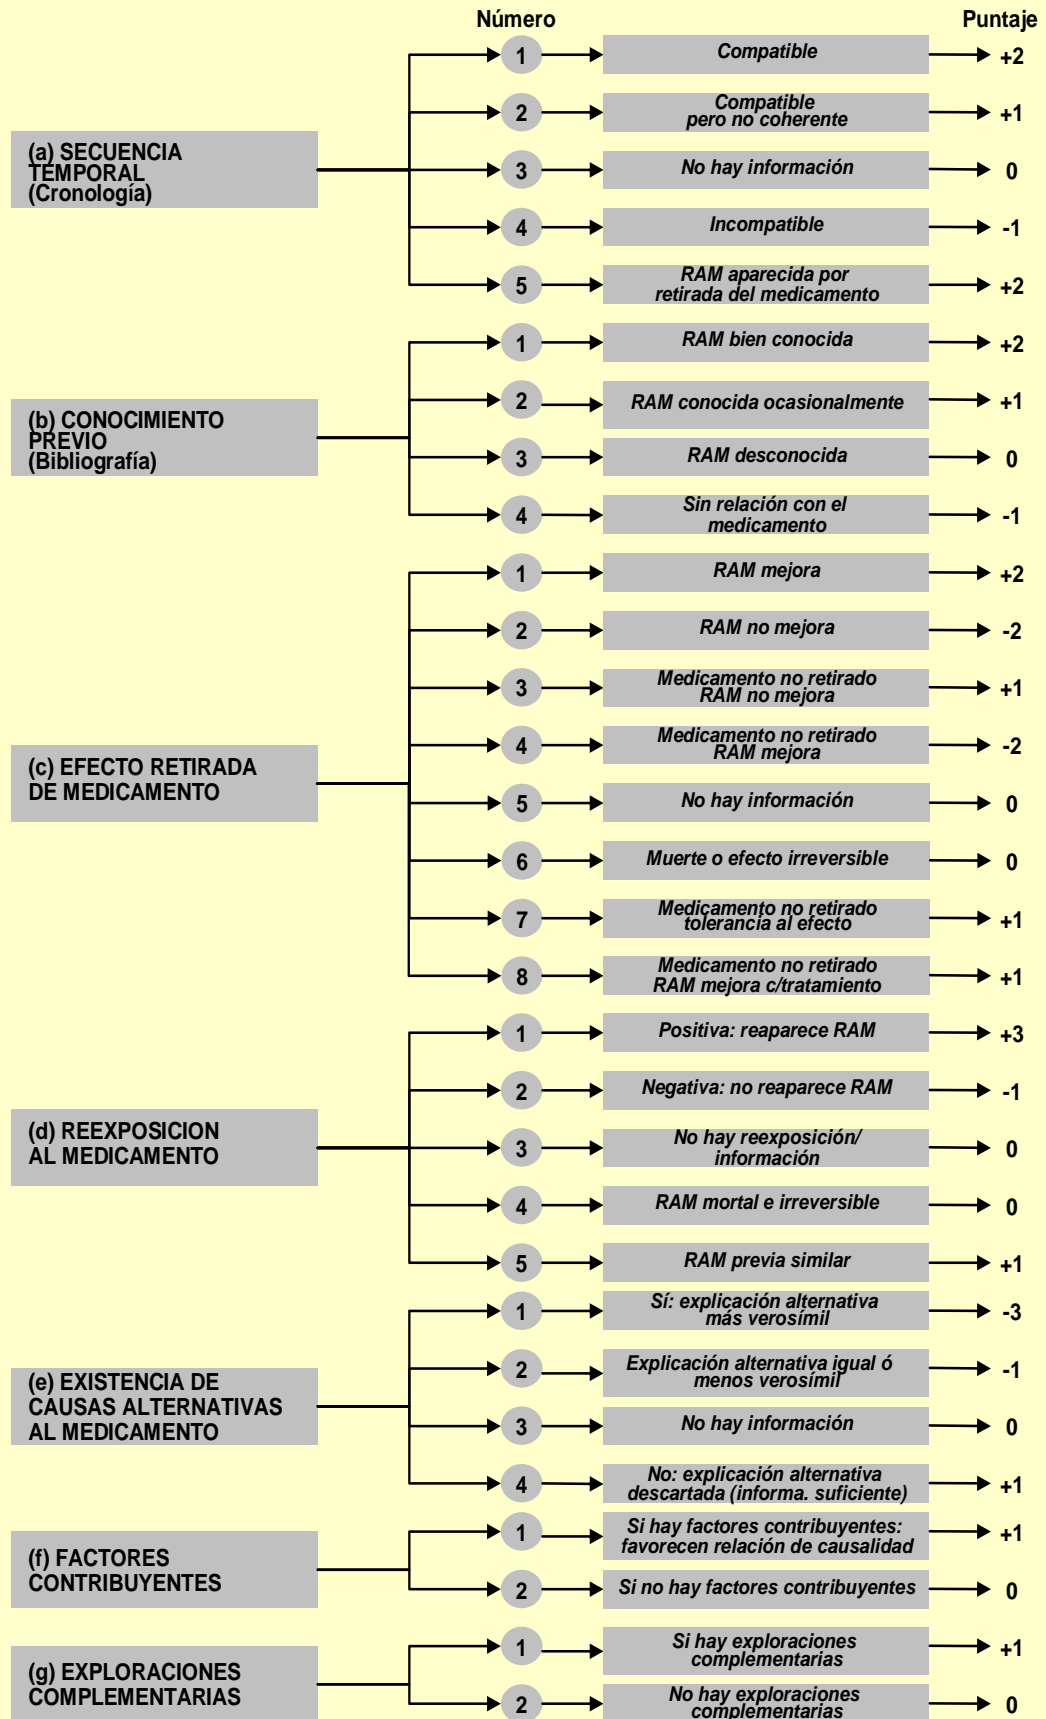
Número

Puntaje

(a) SECUENCIA TEMPORAL (Cronología)

1 Compatible +2

2 Compatible pero no coherente +1

3 No hay información 0

4 Incompatible -1

5 RAM aparecida por retirada del medicamento +2

(b) CONOCIMIENTO PREVIO (Bibliografía)

1 RAM bien conocida +2

2 RAM conocida ocasionalmente +1

3 RAM desconocida 0

4 Sin relación con el medicamento -1

(c) EFECTO RETIRADA DE MEDICAMENTO

1 RAM mejora +2

2 RAM no mejora -2

3 Medicamento no retirado RAM no mejora +1

4 Medicamento no retirado RAM mejora -2

5 No hay información 0

6 Muerte o efecto irreversible 0

7 Medicamento no retirado tolerancia al efecto +1

8 Medicamento no retirado RAM mejora c/tratamiento +1

(d) REEXPOSICION AL MEDICAMENTO

1 Positiva: reaparece RAM +3

2 Negativa: no reaparece RAM -1

3 No hay reexposición/ información 0

4 RAM mortal e irreversible 0

5 RAM previa similar +1

(e) EXISTENCIA DE CAUSAS ALTERNATIVAS AL MEDICAMENTO

1 Sí: explicación alternativa más verosímil -3

2 Explicación alternativa igual ó menos verosímil -1

3 No hay información 0

4 No: explicación alternativa descartada (informa. suficiente) +1

(f) FACTORES CONTRIBUYENTES

1 Si hay factores contribuyentes: favorecen relación de causalidad +1

2 Si no hay factores contribuyentes 0

(g) EXPLORACIONES COMPLEMENTARIAS

1 Si hay exploraciones complementarias +1

2 No hay exploraciones complementarias 0